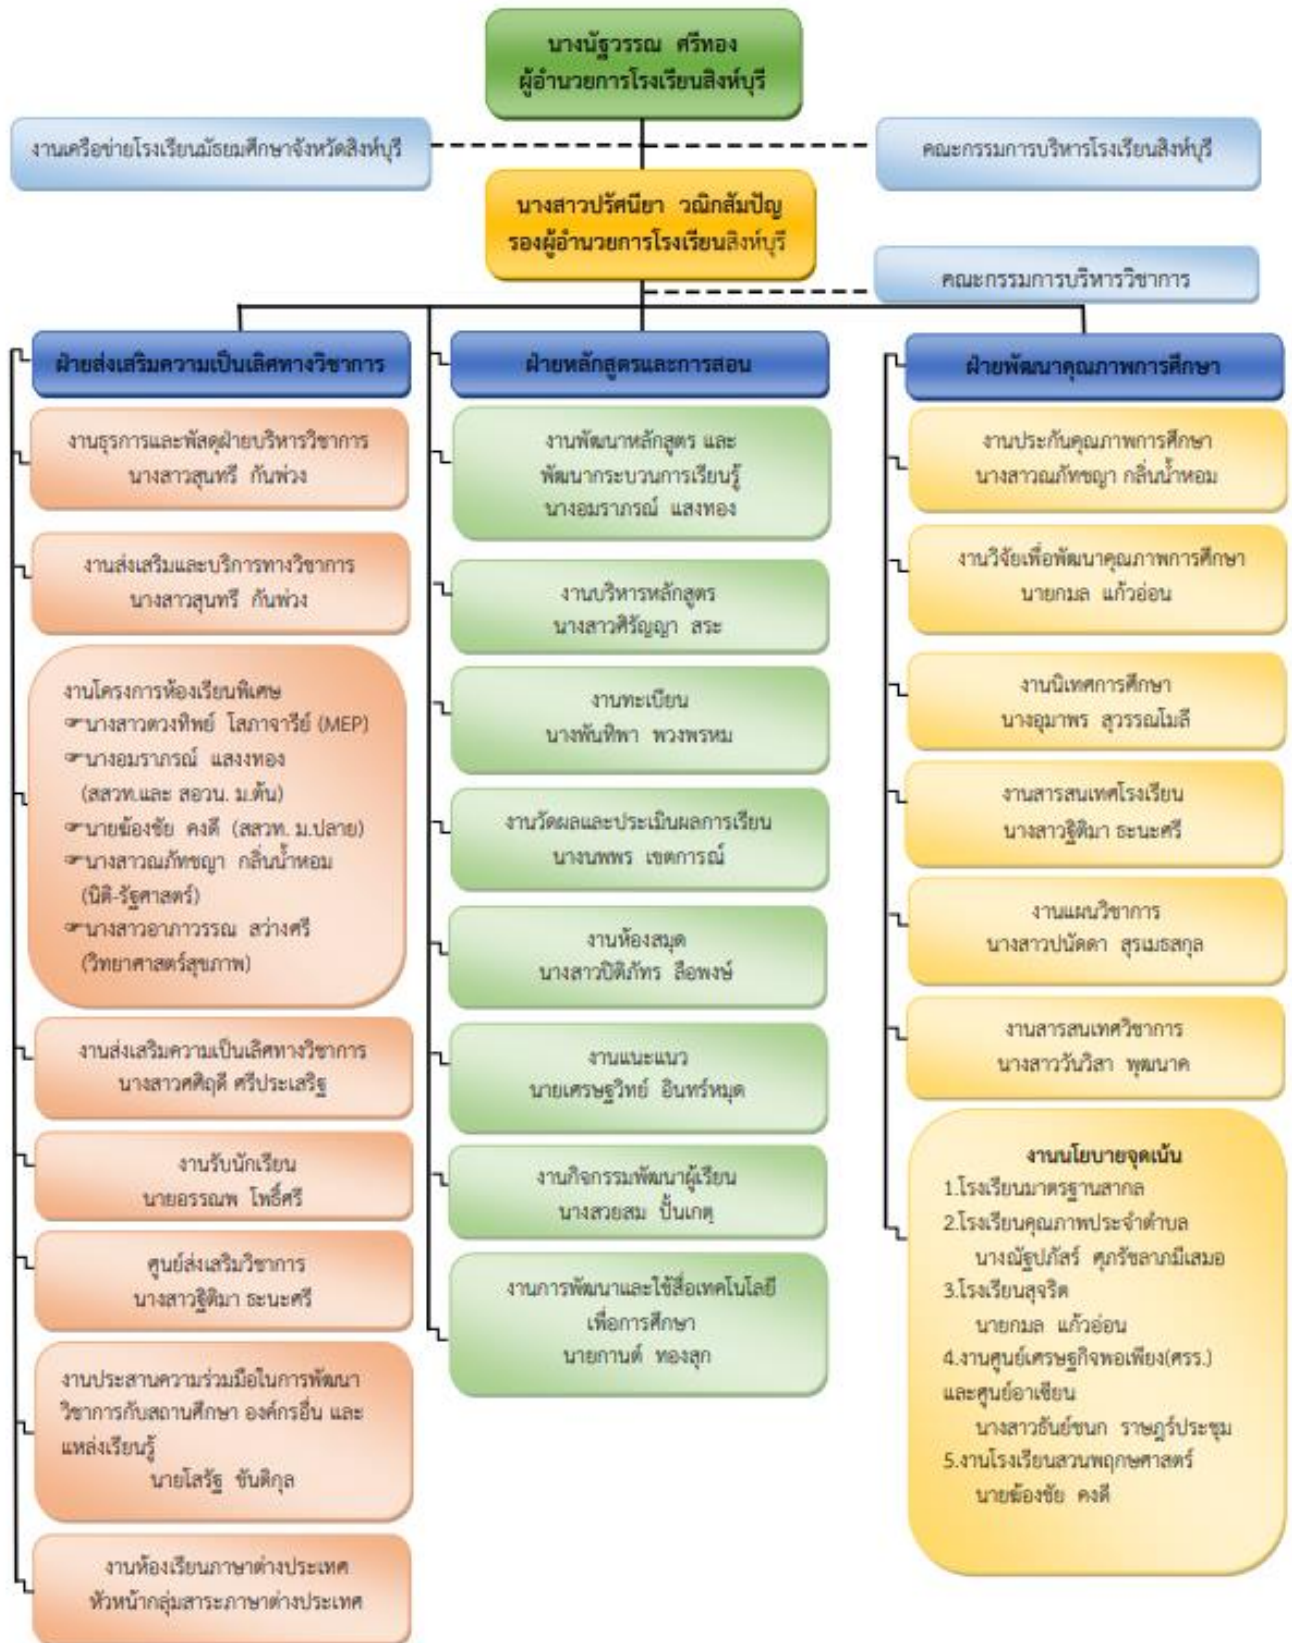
นางณัฐวรรณ ศรีทอง
ผู้อำนวยการโรงเรียนสิงห์บุรี

งานเครือข่ายโรงเรียนมัธยมศึกษาจังหวัดสิงห์บุรี

คณะกรรมการบริหารโรงเรียนสิงห์บุรี

นางสาวปรัศนียา วณิกสัมปัญ
รองผู้อำนวยการโรงเรียนสิงห์บุรี

คณะกรรมการบริหารวิชาการ

ฝ่ายส่งเสริมความเป็นเลิศทางวิชาการ

งานธุรการและพัสดุฝ่ายบริหารวิชาการ
นางสาวสุนทรี กันพ่วง

งานส่งเสริมและบริการทางวิชาการ
นางสาวสุนทรี กันพ่วง

งานโครงการห้องเรียนพิเศษ
นางสาวดวงทิพย์ โสภาจารีย์ (MEP)
นางอมราภรณ์ แสงทอง (สสวท.และ สอวน. ม.ต้น)
นายช้องชัย คงดี (สสวท. ม.ปลาย)
นางสาวณภัทชญา กลิ่นน้ำหอม (นิติ-รัฐศาสตร์)
นางสาวอาภาวรรณ สว่างศรี (วิทยาศาสตร์สุขภาพ)

งานส่งเสริมความเป็นเลิศทางวิชาการ
นางสาวศิฎดี ศรีประเสริฐ

งานรับนักเรียน
นายอรรณพ โพธิ์ศรี

ศูนย์ส่งเสริมวิชาการ
นางสาวฐิติมา ธนะศรี

งานประสานความร่วมมือในการพัฒนาวิชาการกับสถานศึกษา องค์กรอื่น และแหล่งเรียนรู้
นายโสรัฐ ขันติกุล

งานห้องเรียนภาษาต่างประเทศ
หัวหน้ากลุ่มสาระภาษาต่างประเทศ

ฝ่ายหลักสูตรและการสอน

งานพัฒนาหลักสูตร และพัฒนากระบวนการเรียนรู้
นางอมราภรณ์ แสงทอง

งานบริหารหลักสูตร
นางสาวศิรัญญา สระ

งานทะเบียน
นางพันทิพา พวงพรหม

งานวัดผลและประเมินผลการเรียน
นางนพพร เขตการณ์

งานห้องสมุด
นางสาวปิติภัทร ลือพงษ์

งานแนะแนว
นายเศรษฐวิทย์ อินทร์หมุด

งานกิจกรรมพัฒนาผู้เรียน
นางสวยสม ปั้นเกตุ

งานการพัฒนาและใช้สื่อเทคโนโลยีเพื่อการศึกษา
นายกานต์ ทองสุก

ฝ่ายพัฒนาคุณภาพการศึกษา

งานประกันคุณภาพการศึกษา
นางสาวณภัทชญา กลิ่นน้ำหอม

งานวิจัยเพื่อพัฒนาคุณภาพการศึกษา
นายกมล แก้วอ่อน

งานนิเทศการศึกษา
นางอุมาพร สุวรรณโมลี

งานสารสนเทศโรงเรียน
นางสาวฐิติมา ธนะศรี

งานแผนวิชาการ
นางสาวปนัดดา สุรเมธสกุล

งานสารสนเทศวิชาการ
นางสาววันวิสา พุฒนาค

งานนโยบายจุดเน้น
1.โรงเรียนมาตรฐานสากล
2.โรงเรียนคุณภาพประจำตำบล
นางณัฐปภัสร์ ศุภรัชลาภมีเสมอ
3.โรงเรียนสุจริต
นายกมล แก้วอ่อน
4.งานศูนย์เศรษฐกิจพอเพียง(ศรร.) และศูนย์อาเซียน
นางสาวธันย์ชนก ราษฎร์ประชุม
5.งานโรงเรียนสวนพฤกษศาสตร์
นายช้องชัย คงดี